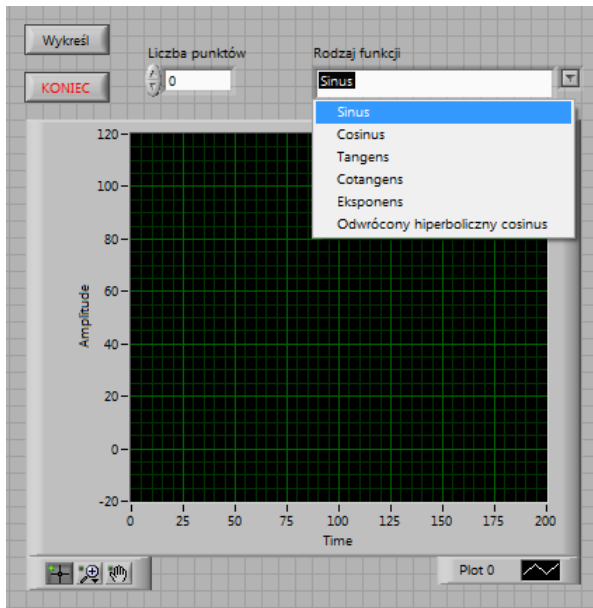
Wykreśl

KONIEC

Liczba punktów
0

Rodzaj funkcji
Sinus

Sinus
Cosinus
Tangens
Cotangens
Eksponens
Odwrócony hiperboliczny cosinus

120
100
80
60
40
20
0
-20
Amplitude

0 25 50 75 100 125 150 175 200
Time

Plot 0